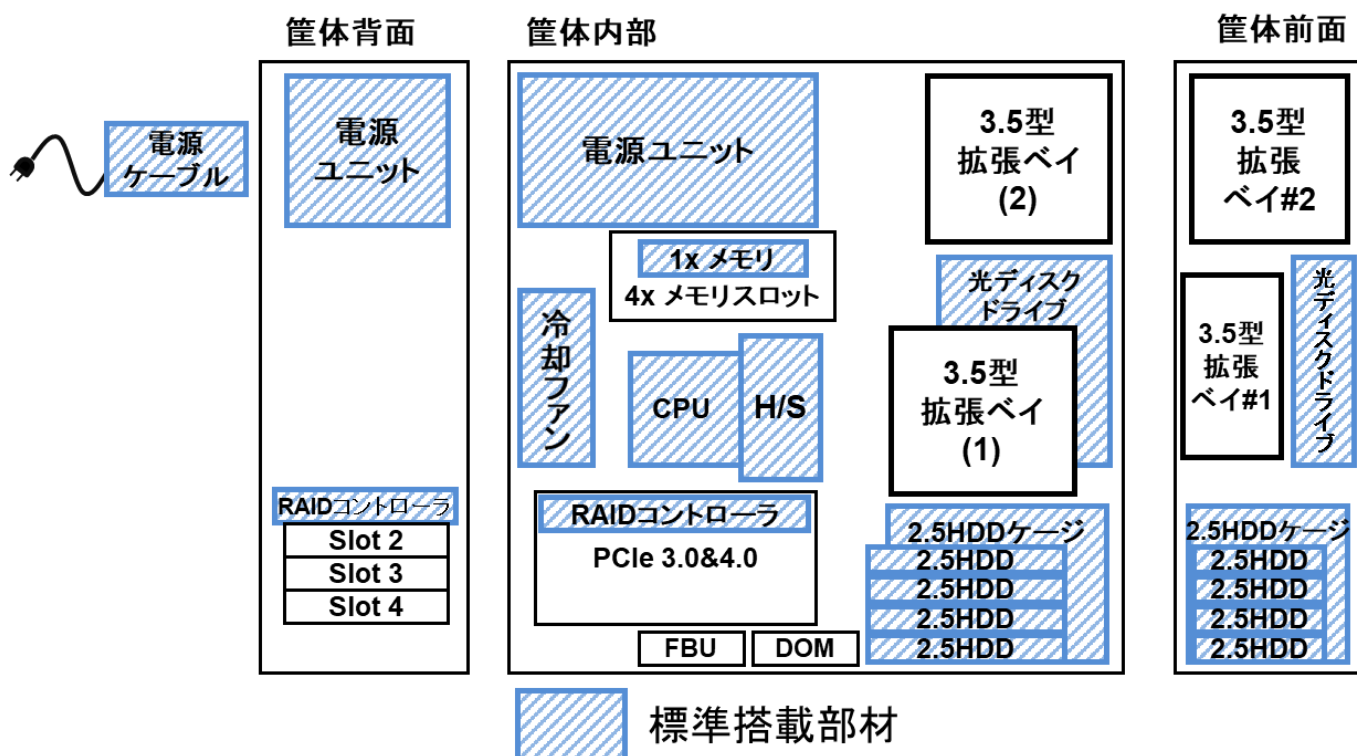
筐体背面

電源ケーブル

電源ユニット

RAIDコントローラ
Slot 2
Slot 3
Slot 4

筐体内部

電源ユニット

1x メモリ
4x メモリスロット

冷却ファン

CPU

H/S

RAIDコントローラ
PCIe 3.0&4.0

FBU
DOM

3.5型 拡張ベイ (2)

光ディスクドライブ

3.5型 拡張ベイ (1)

2.5HDDケージ
2.5HDD
2.5HDD
2.5HDD
2.5HDD

筐体前面

3.5型 拡張 ベイ#2

3.5型 拡張 ベイ#1

光ディスクドライブ

2.5HDDケージ
2.5HDD
2.5HDD
2.5HDD
2.5HDD

標準搭載部材